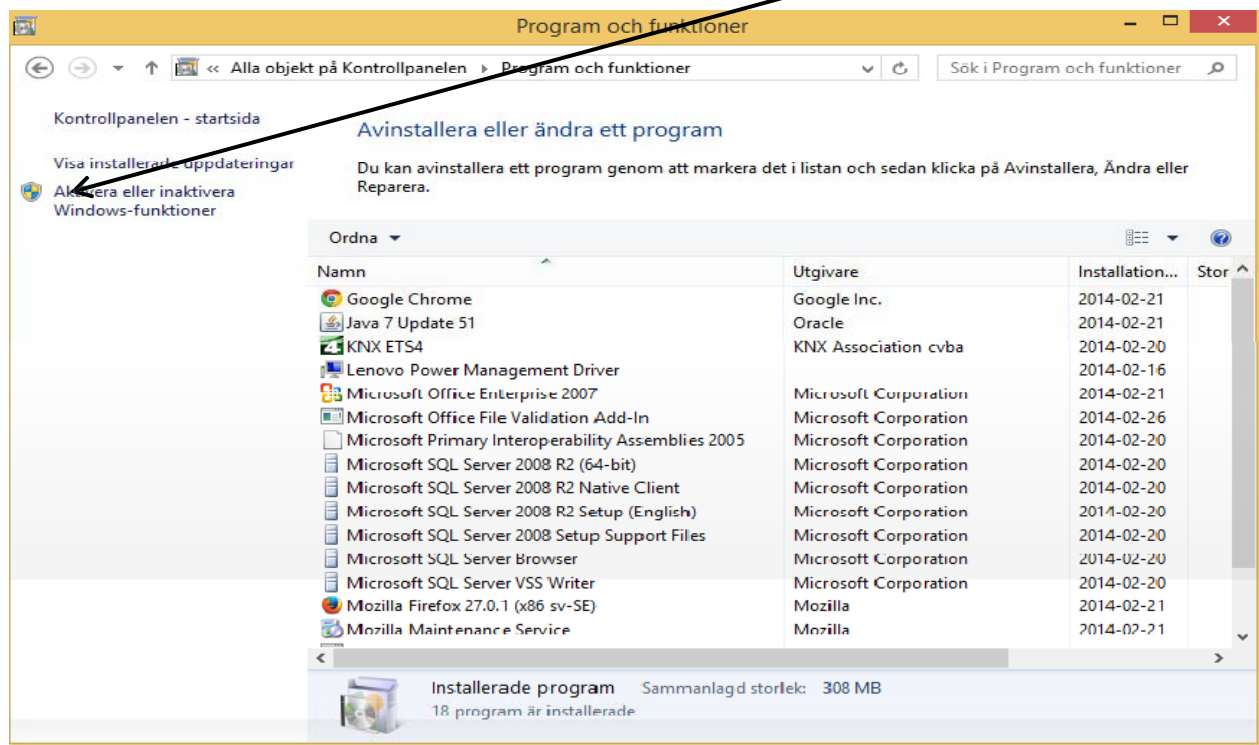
Program och funktioner

« Alla objekt på Kontrollpanelen ▸ Program och funktioner

Sök i Program och funktioner

Kontrollpanelen - startsida

Visa installerade uppdateringar

Aktivera eller inaktivera Windows-funktioner

Avinstallera eller ändra ett program

Du kan avinstallera ett program genom att markera det i listan och sedan klicka på Avinstallera, Ändra eller Reparera.

Ordna ▾

| Namn | Utgivare | Installation... | Stor |
|---|---|---|---|
| Google Chrome | Google Inc. | 2014-02-21 | |
| Java 7 Update 51 | Oracle | 2014-02-21 | |
| KNX ETS4 | KNX Association cvba | 2014-02-20 | |
| Lenovo Power Management Driver | | 2014-02-16 | |
| Microsoft Office Enterprise 2007 | Microsoft Corporation | 2014-02-21 | |
| Microsoft Office File Validation Add-In | Microsoft Corporation | 2014-02-26 | |
| Microsoft Primary Interoperability Assemblies 2005 | Microsoft Corporation | 2014-02-20 | |
| Microsoft SQL Server 2008 R2 (64-bit) | Microsoft Corporation | 2014-02-20 | |
| Microsoft SQL Server 2008 R2 Native Client | Microsoft Corporation | 2014-02-20 | |
| Microsoft SQL Server 2008 R2 Setup (English) | Microsoft Corporation | 2014-02-20 | |
| Microsoft SQL Server 2008 Setup Support Files | Microsoft Corporation | 2014-02-20 | |
| Microsoft SQL Server Browser | Microsoft Corporation | 2014-02-20 | |
| Microsoft SQL Server VSS Writer | Microsoft Corporation | 2014-02-20 | |
| Mozilla Firefox 27.0.1 (x86 sv-SE) | Mozilla | 2014-02-21 | |
| Mozilla Maintenance Service | Mozilla | 2014-02-21 | |

Installerade program Sammanlagd storlek: 308 MB
18 program är installerade